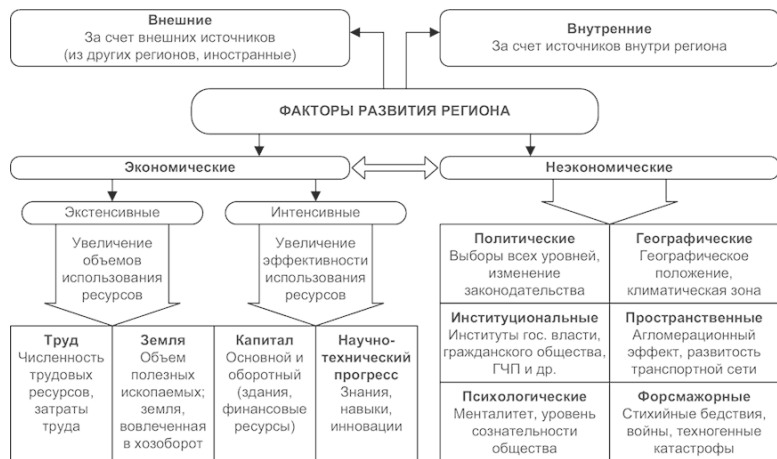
Внешние
За счет внешних источников (из других регионов, иностранные)

Внутренние
За счет источников внутри региона

ФАКТОРЫ РАЗВИТИЯ РЕГИОНА

Экономические

Неэкономические

Экстенсивные

Интенсивные

Увеличение объемов использования ресурсов

Увеличение эффективности использования ресурсов

Труд
Численность трудовых ресурсов, затраты труда

Земля
Объем полезных ископаемых; земля, вовлеченная в хозоборот

Капитал
Основной и оборотный (здания, финансовые ресурсы)

Научно-технический прогресс
Знания, навыки, инновации

Политические
Выборы всех уровней, изменение законодательства

Географические
Географическое положение, климатическая зона

Институциональные
Институты гос. власти, гражданского общества, ГЧП и др.

Пространственные
Агломерационный эффект, развитость транспортной сети

Психологические
Менталитет, уровень сознательности общества

Форсмажорные
Стихийные бедствия, войны, техногенные катастрофы